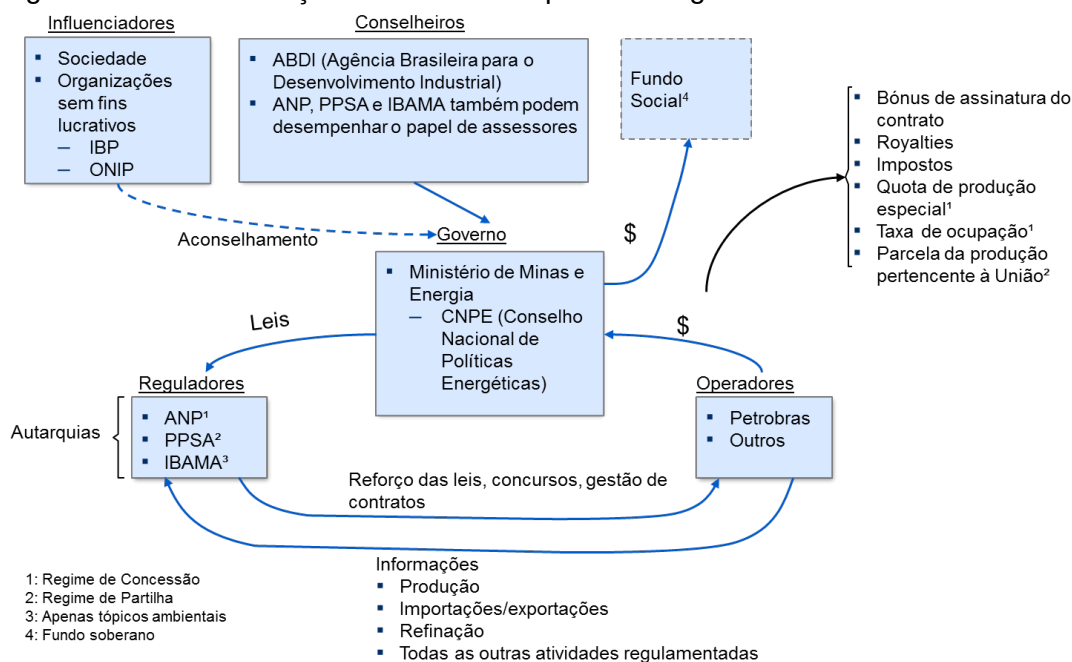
Influenciadores
- Sociedade
- Organizações sem fins lucrativos
  – IBP
  – ONIP

Conselheiros
- ABDI (Agência Brasileira para o Desenvolvimento Industrial)
- ANP, PPSA e IBAMA também podem desempenhar o papel de assessores

Fundo Social⁴

- Bônus de assinatura do contrato
- Royalties
- Impostos
- Quota de produção especial¹
- Taxa de ocupação¹
- Parcela da produção pertencente à União²

Aconselhamento

Governo

$

- Ministério de Minas e Energia
  – CNPE (Conselho Nacional de Políticas Energéticas)

Leis

$

Reguladores

Autarquias
- ANP¹
- PPSA²
- IBAMA³

Operadores
- Petrobras
- Outros

Reforço das leis, concursos, gestão de contratos

Informações
- Produção
- Importações/exportações
- Refinação
- Todas as outras atividades regulamentadas

1: Regime de Concessão
2: Regime de Partilha
3: Apenas tópicos ambientais
4: Fundo soberano